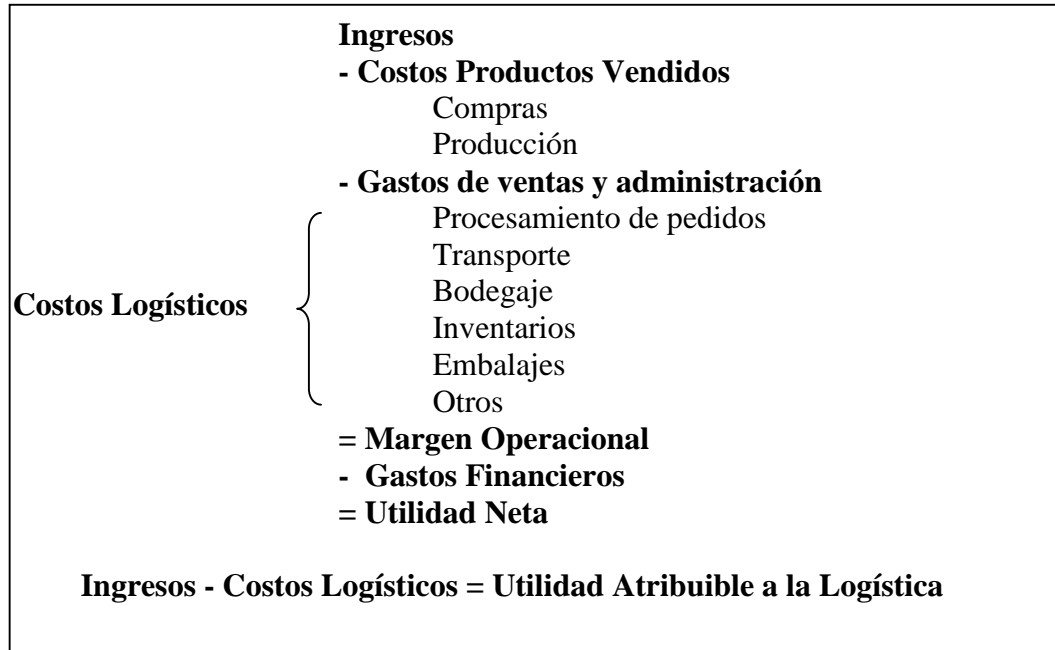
Ingresos
- Costos Productos Vendidos
Compras
Producción
- Gastos de ventas y administración
Costos Logísticos
Procesamiento de pedidos
Transporte
Bodegaje
Inventarios
Embalajes
Otros
= Margen Operacional
- Gastos Financieros
= Utilidad Neta

Ingresos - Costos Logísticos = Utilidad Atribuible a la Logística